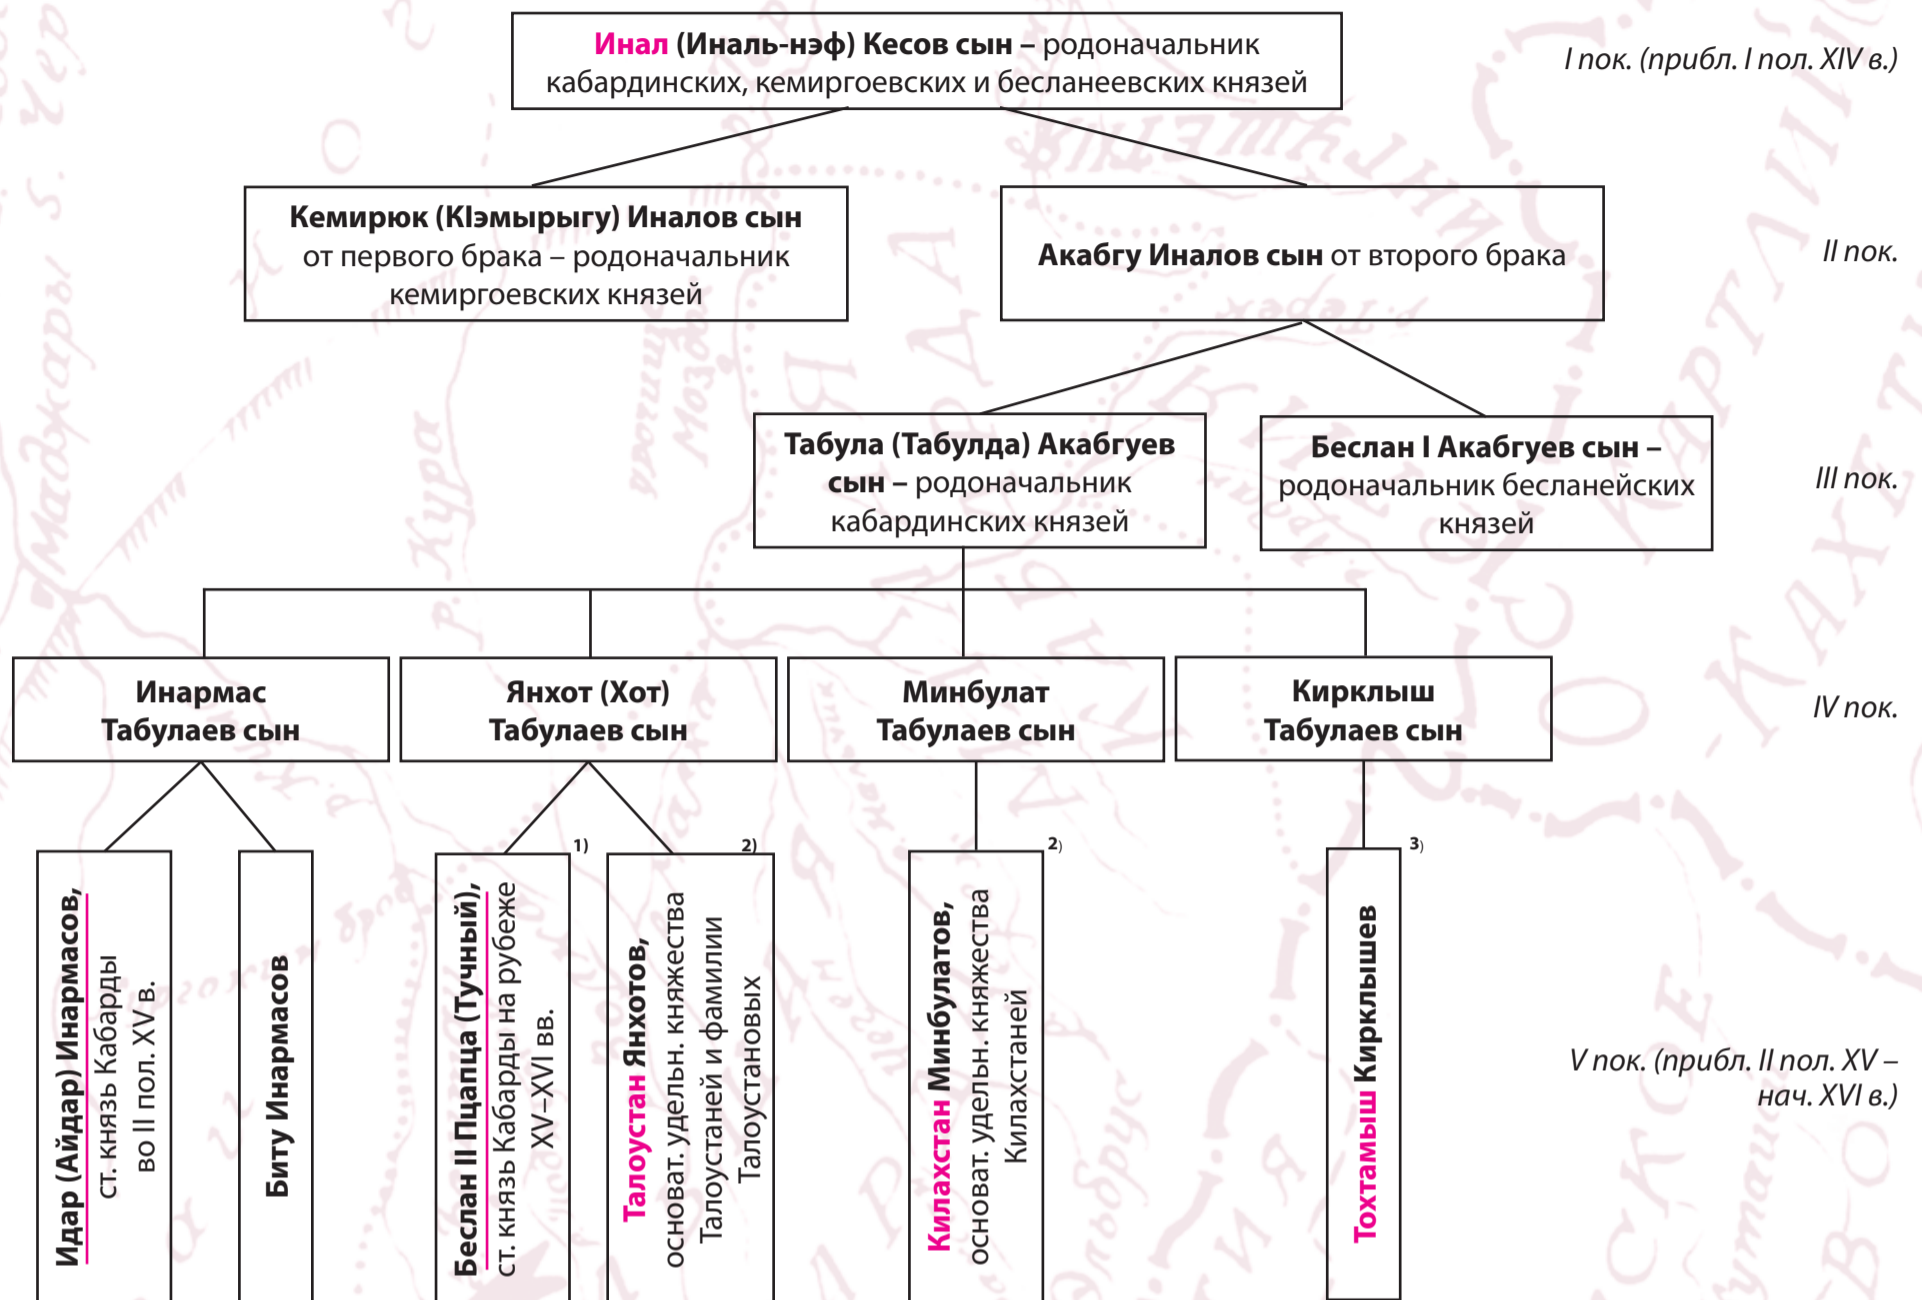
**Инал (Иналь-нэф) Кесов сын** – родоначальник кабардинских, кемиргоевских и бесланеевских князей

I пок. (прибл. I пол. XIV в.)

**Кемирюк (КIэмырыгу) Иналов сын** от первого брака – родоначальник кемиргоевских князей

**Акабгу Иналов сын** от второго брака

II пок.

**Табула (Табулда) Акабгуев сын** – родоначальник кабардинских князей

**Беслан I Акабгуев сын** – родоначальник бесланейских князей

III пок.

**Инармас Табулаев сын**

**Янхот (Хот) Табулаев сын**

**Минбулат Табулаев сын**

**Кирклыш Табулаев сын**

IV пок.

**Идар (Айдар) Инармасов,** ст. князь Кабарды во II пол. XV в.

**Биту Инармасов**

1) **Беслан II Пцапца (Тучный),** ст. князь Кабарды на рубеже XV–XVI вв.

2) **Талоустан Янхотов,** основат. удельн. княжества Талоустаней и фамилии Талоустановых

2) **Килахстан Минбулатов,** основат. удельн. княжества Килахстаней

3) **Тохтамыш Кирклышев**

V пок. (прибл. II пол. XV – нач. XVI в.)